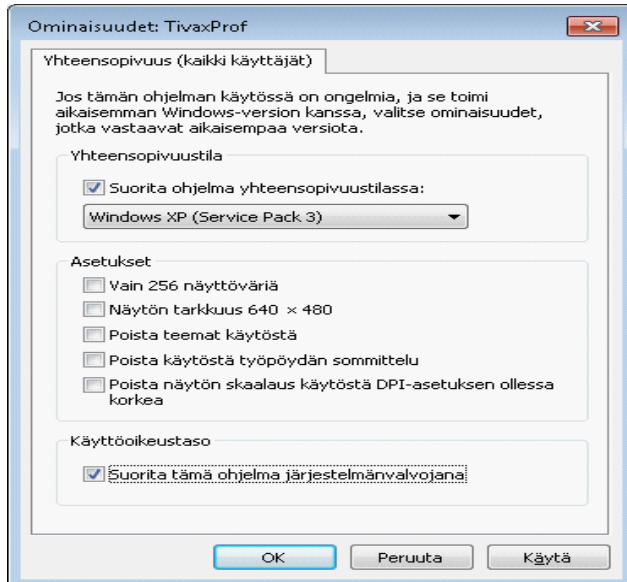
Ominaisuudet: TivaxProf

Yhteensopivuus (kaikki käyttäjät)

Jos tämän ohjelman käytössä on ongelmia, ja se toimi aikaisemman Windows-version kanssa, valitse ominaisuudet, jotka vastaavat aikaisempaa versiota.

Yhteensopivuustila

Suorita ohjelma yhteensopivuustilassa:

Windows XP (Service Pack 3)

Asetukset

Vain 256 näyttöväriä

Näytön tarkkuus 640 × 480

Poista teemat käytöstä

Poista käytöstä työpöydän sommittelu

Poista näytön skaalaus käytöstä DPI-asetuksen ollessa korkea

Käyttöoikeustaso

Suorita tämä ohjelma järjestelmänvalvojana

OK

Peruuta

Käytä